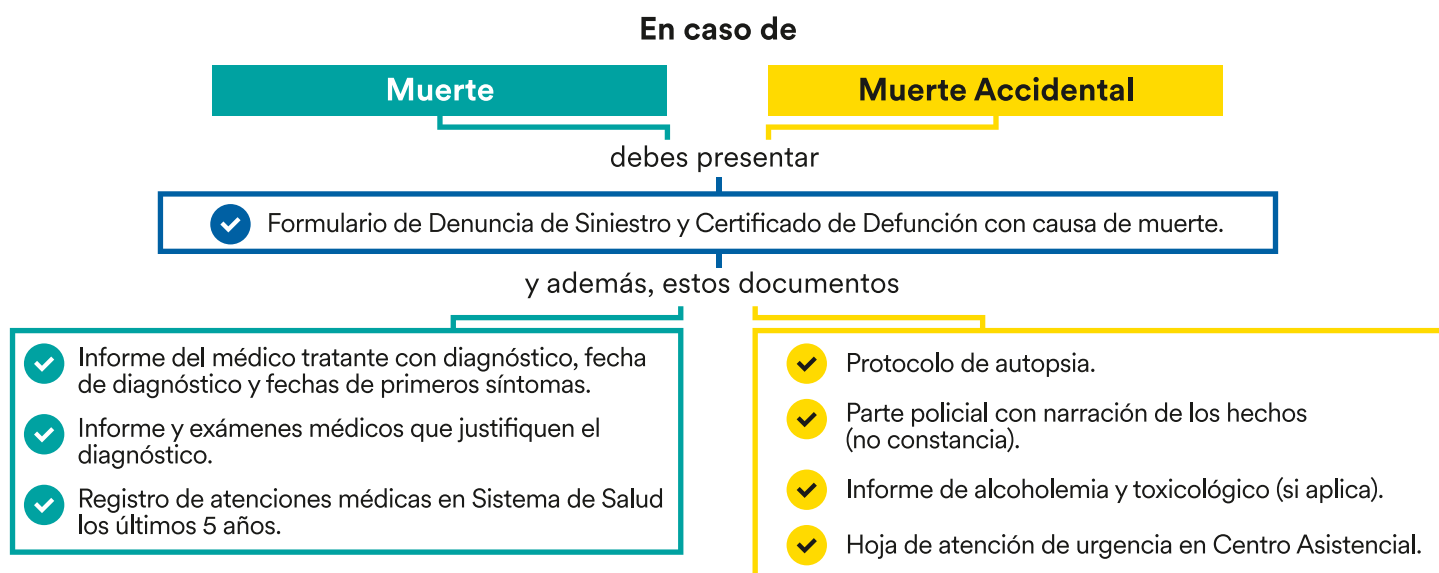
En caso de

Muerte

Muerte Accidental

debes presentar

Formulario de Denuncia de Siniestro y Certificado de Defunción con causa de muerte.

y además, estos documentos

Informe del médico tratante con diagnóstico, fecha de diagnóstico y fechas de primeros síntomas.

Informe y exámenes médicos que justifiquen el diagnóstico.

Registro de atenciones médicas en Sistema de Salud los últimos 5 años.

Protocolo de autopsia.

Parte policial con narración de los hechos (no constancia).

Informe de alcoholemia y toxicológico (si aplica).

Hoja de atención de urgencia en Centro Asistencial.